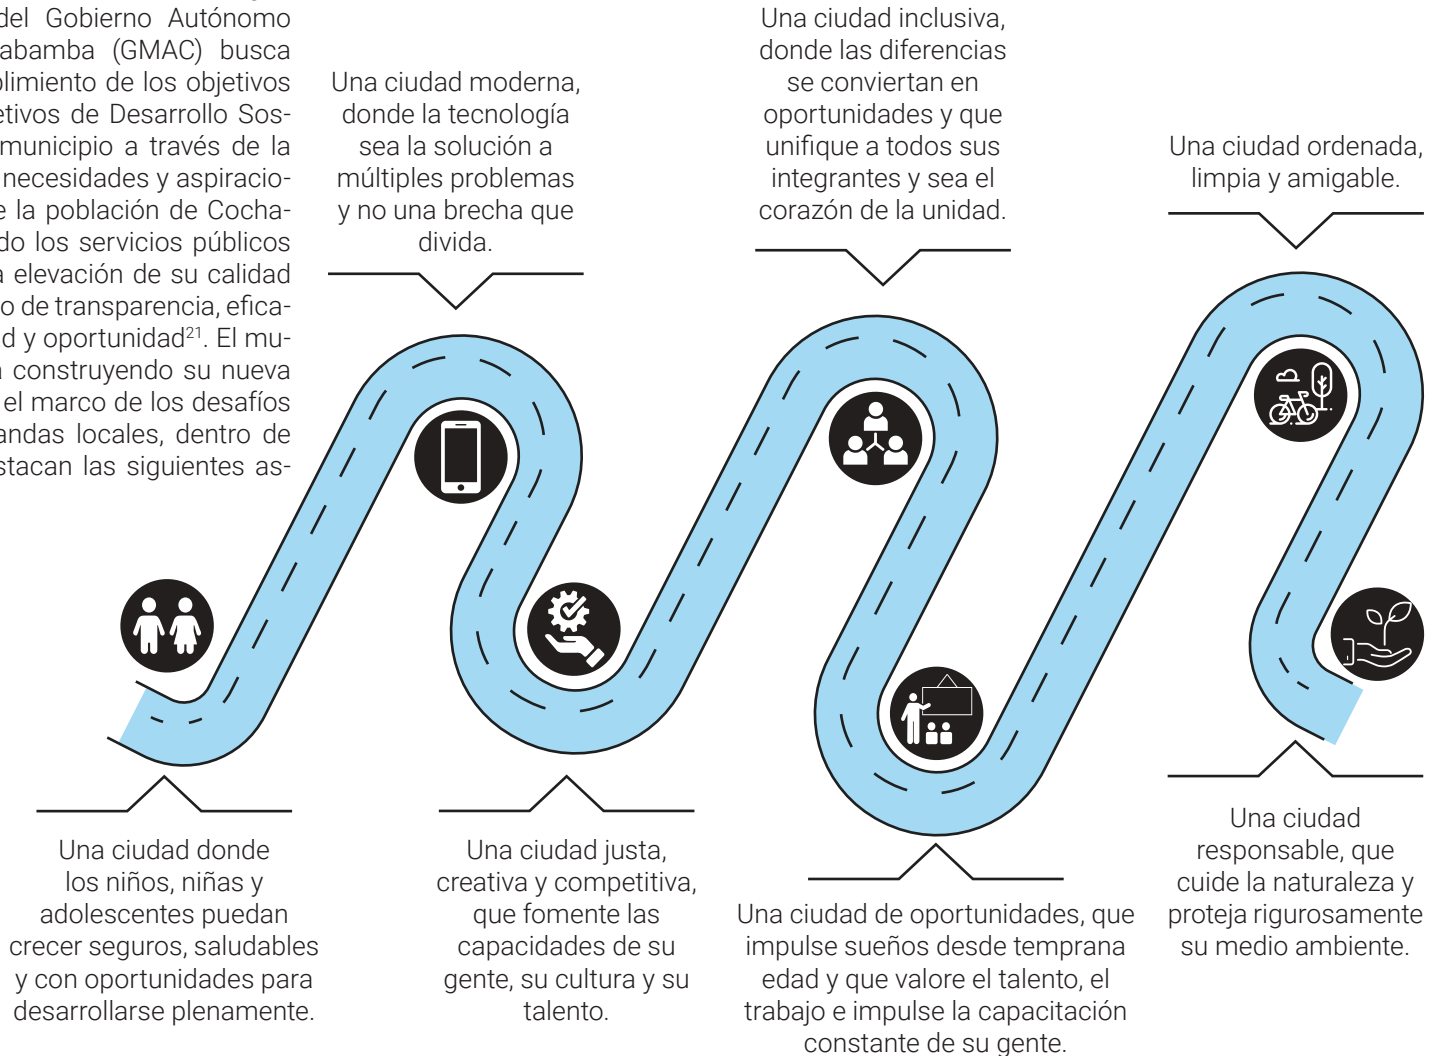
del Gobierno Autónomo abamba (GMAC) busca plimiento de los objetivos etivos de Desarrollo Sosmunicipio a través de la necesidades y aspiracioe la población de Cochado los servicios públicos a elevación de su calidad o de transparencia, eficad y oportunidad$^{21}$. El mua construyendo su nueva el marco de los desafíos andas locales, dentro de stacan las siguientes as-

Una ciudad moderna, donde la tecnología sea la solución a múltiples problemas y no una brecha que divida.

Una ciudad inclusiva, donde las diferencias se conviertan en oportunidades y que unifique a todos sus integrantes y sea el corazón de la unidad.

Una ciudad ordenada, limpia y amigable.

Una ciudad donde los niños, niñas y adolescentes puedan crecer seguros, saludables y con oportunidades para desarrollarse plenamente.

Una ciudad justa, creativa y competitiva, que fomente las capacidades de su gente, su cultura y su talento.

Una ciudad de oportunidades, que impulse sueños desde temprana edad y que valore el talento, el trabajo e impulse la capacitación constante de su gente.

Una ciudad responsable, que cuide la naturaleza y proteja rigurosamente su medio ambiente.